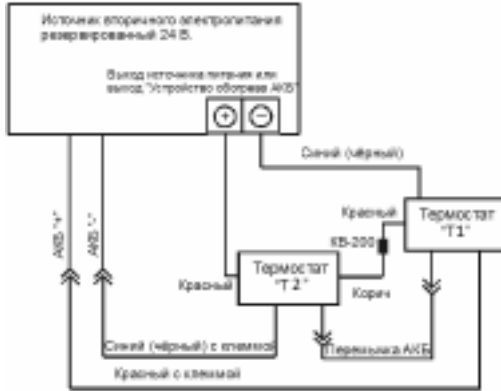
Источник вторичного электропитания резервированный 24 В.

Выход источника питания или выход "Устройство обогрева АКБ"

+

−

Синий (чёрный)

Красный

Термостат "Т1"

КВ-200

Термостат "Т 2"

Красный

Корич

Перемычка АКБ

Синий (чёрный) с клеммой

Красный с клеммой

АКБ "+"

АКБ "-"